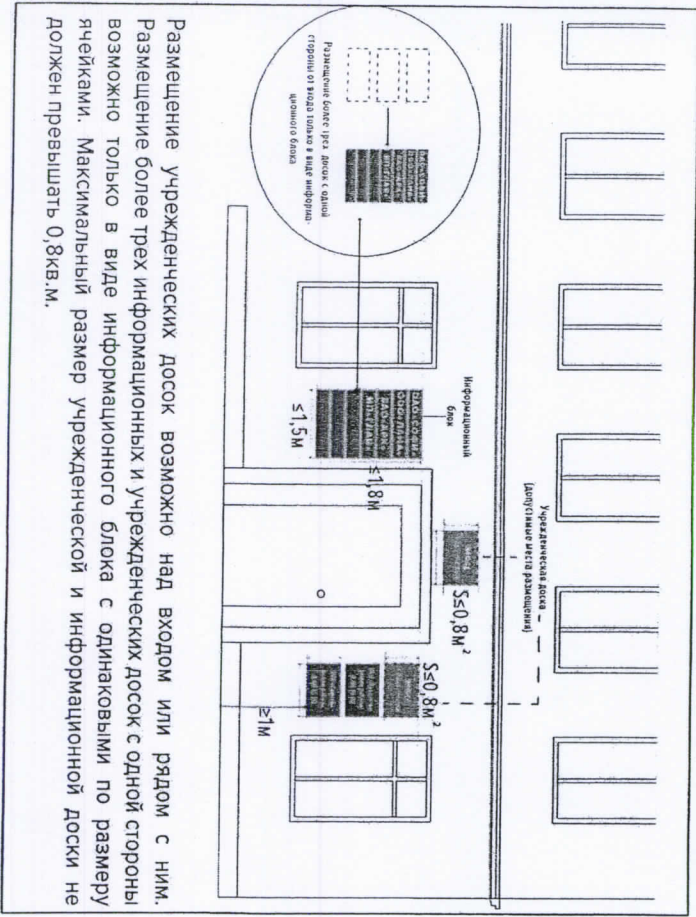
Размещение более трех досок с одной стороны от входа только в виде информационного блока

Информационный блок

Учрежденческая доска
(Допустимые места размещения)

$S\leq0,8м^2$

$S\leq0,8м^2$

$\leq1,5м$

$\leq1,8м$

$\geq1м$

Размещение учрежденческих досок возможно над входом или рядом с ним. Размещение более трех информационных и учрежденческих досок с одной стороны возможно только в виде информационного блока с одинаковыми по размеру ячейками. Максимальный размер учрежденческой и информационой доски не должен превышать 0,8кв.м.